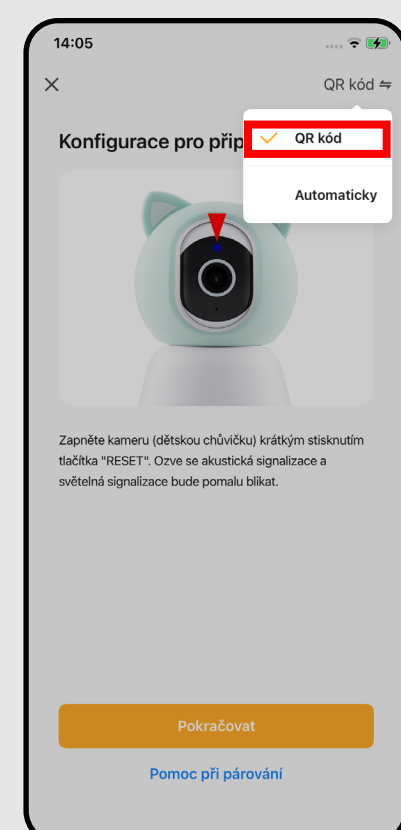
14:05

QR kód ⇋

Konfigurace pro přip

QR kód

Automaticky

Zapněte kameru (dětskou chůvičku) krátkým stisknutím tlačítka "RESET". Ozve se akustická signalizace a světelná signalizace bude pomalu blikat.

Pokračovat

Pomoc při párování